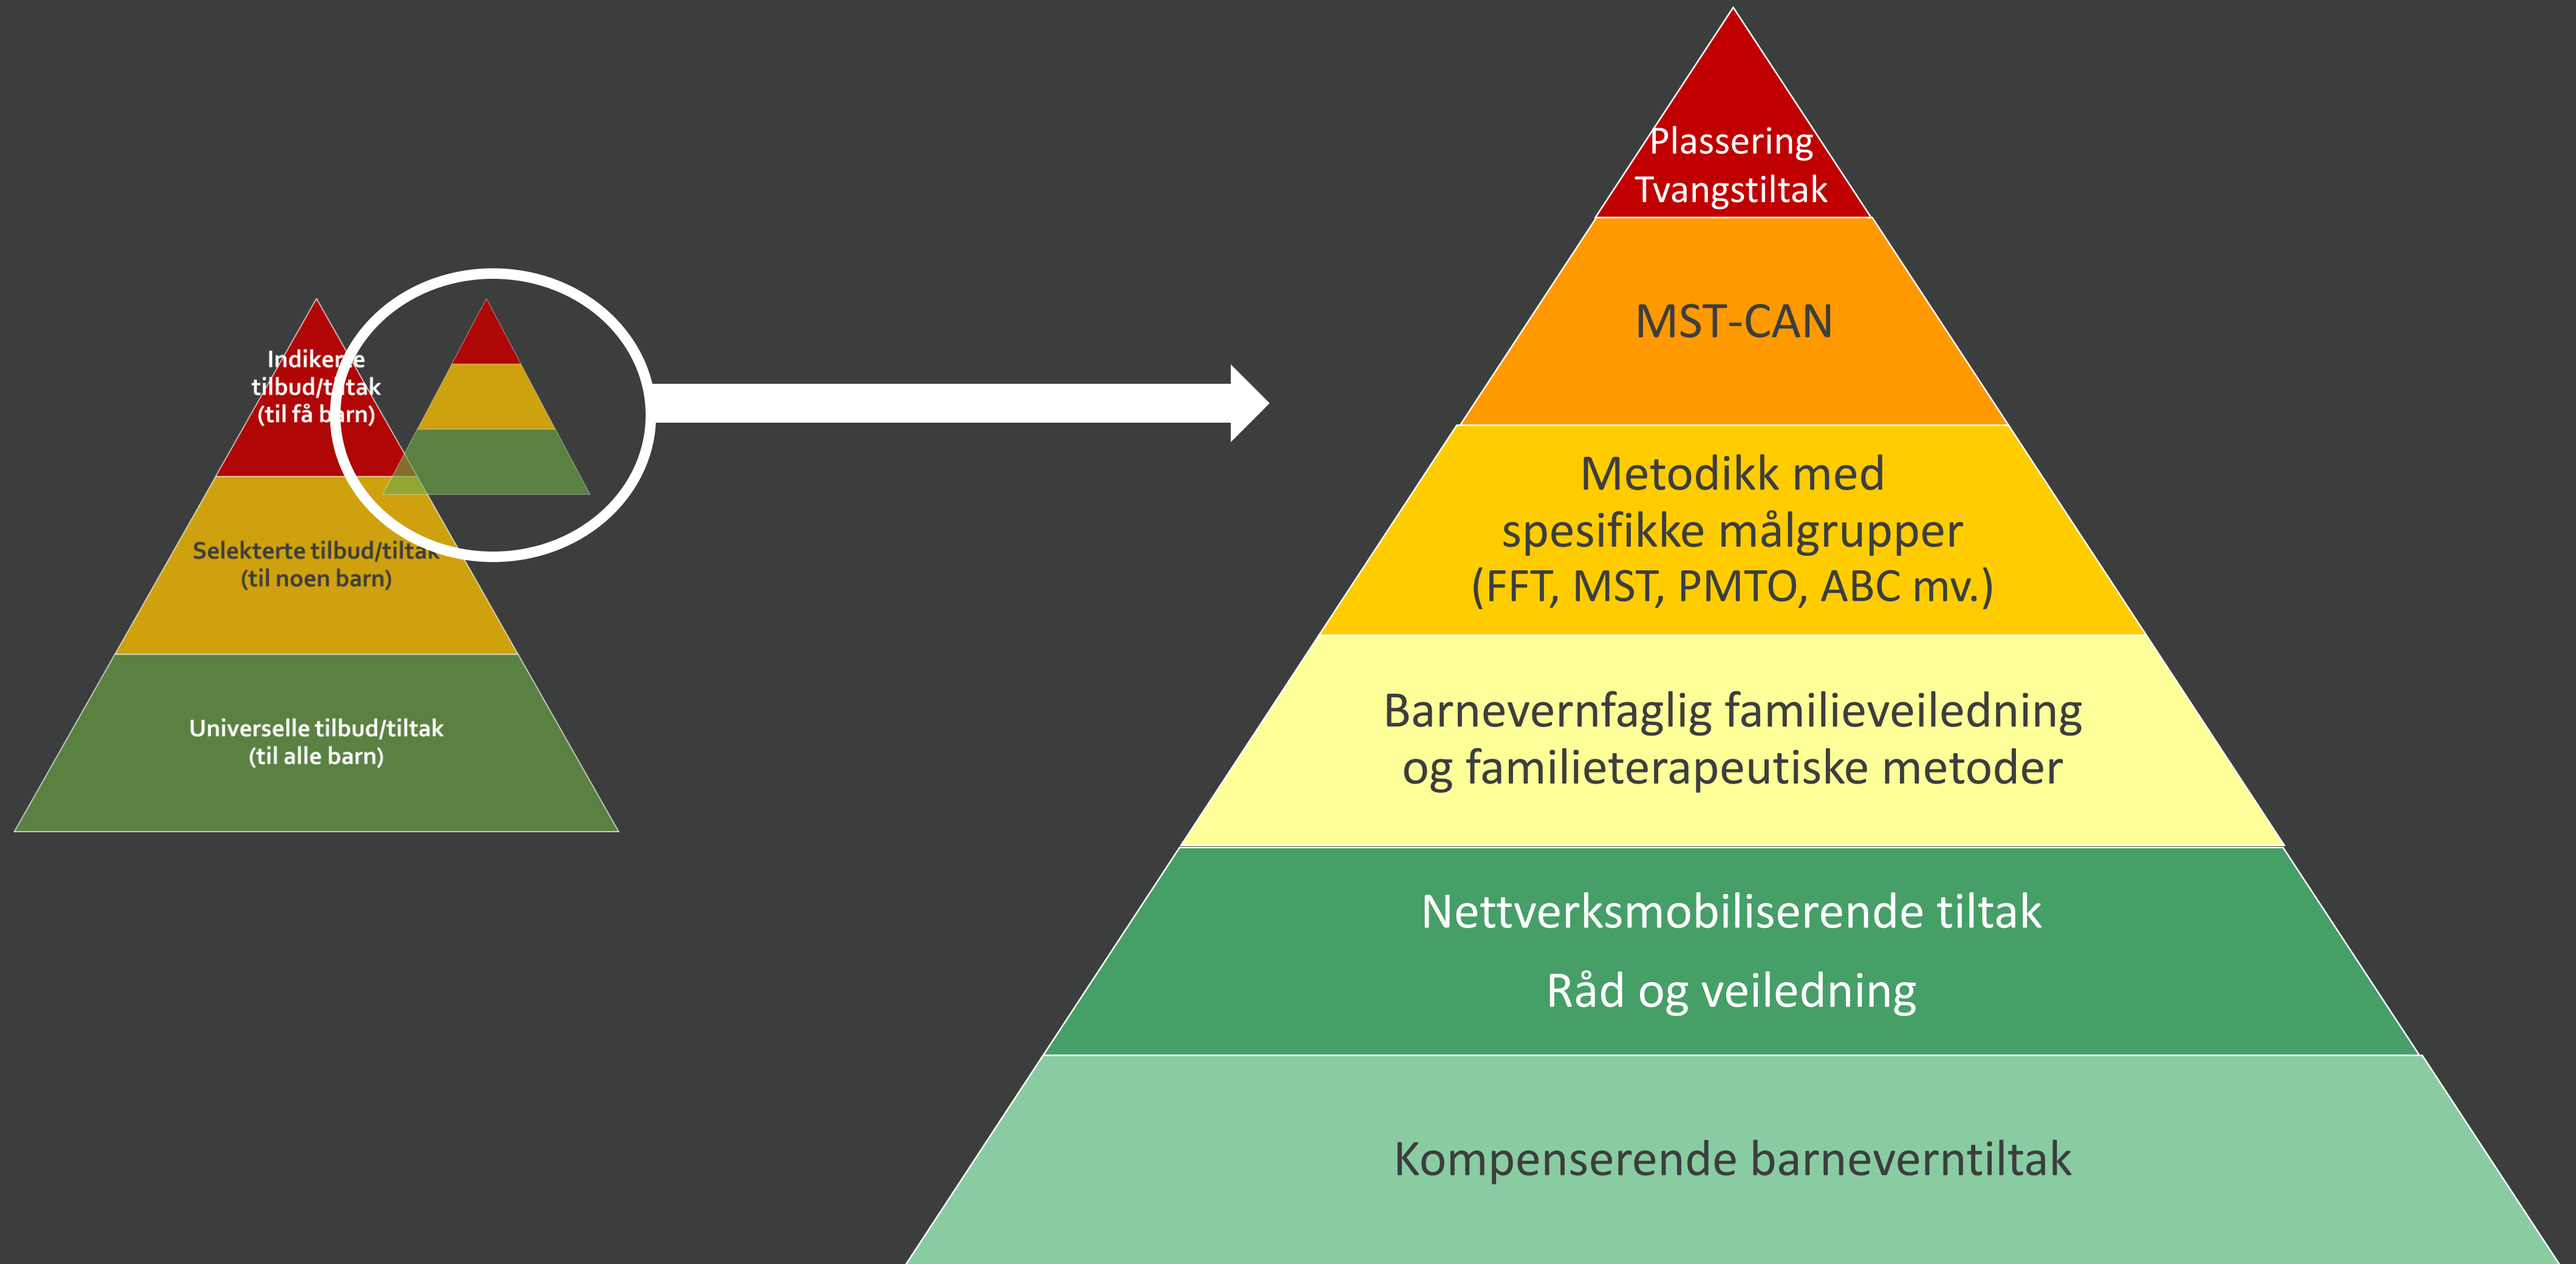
Indiker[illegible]e
tilbud/t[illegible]tak
(til få b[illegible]rn)

Selekterte tilbud/tilta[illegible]
(til noen barn)

Universelle tilbud/tiltak
(til alle barn)

Plassering
Tvangstiltak

MST-CAN

Metodikk med
spesifikke målgrupper
(FFT, MST, PMTO, ABC mv.)

Barnevernfaglig familieveiledning
og familieterapeutiske metoder

Nettverksmobiliserende tiltak

Råd og veiledning

Kompenserende barneverntiltak